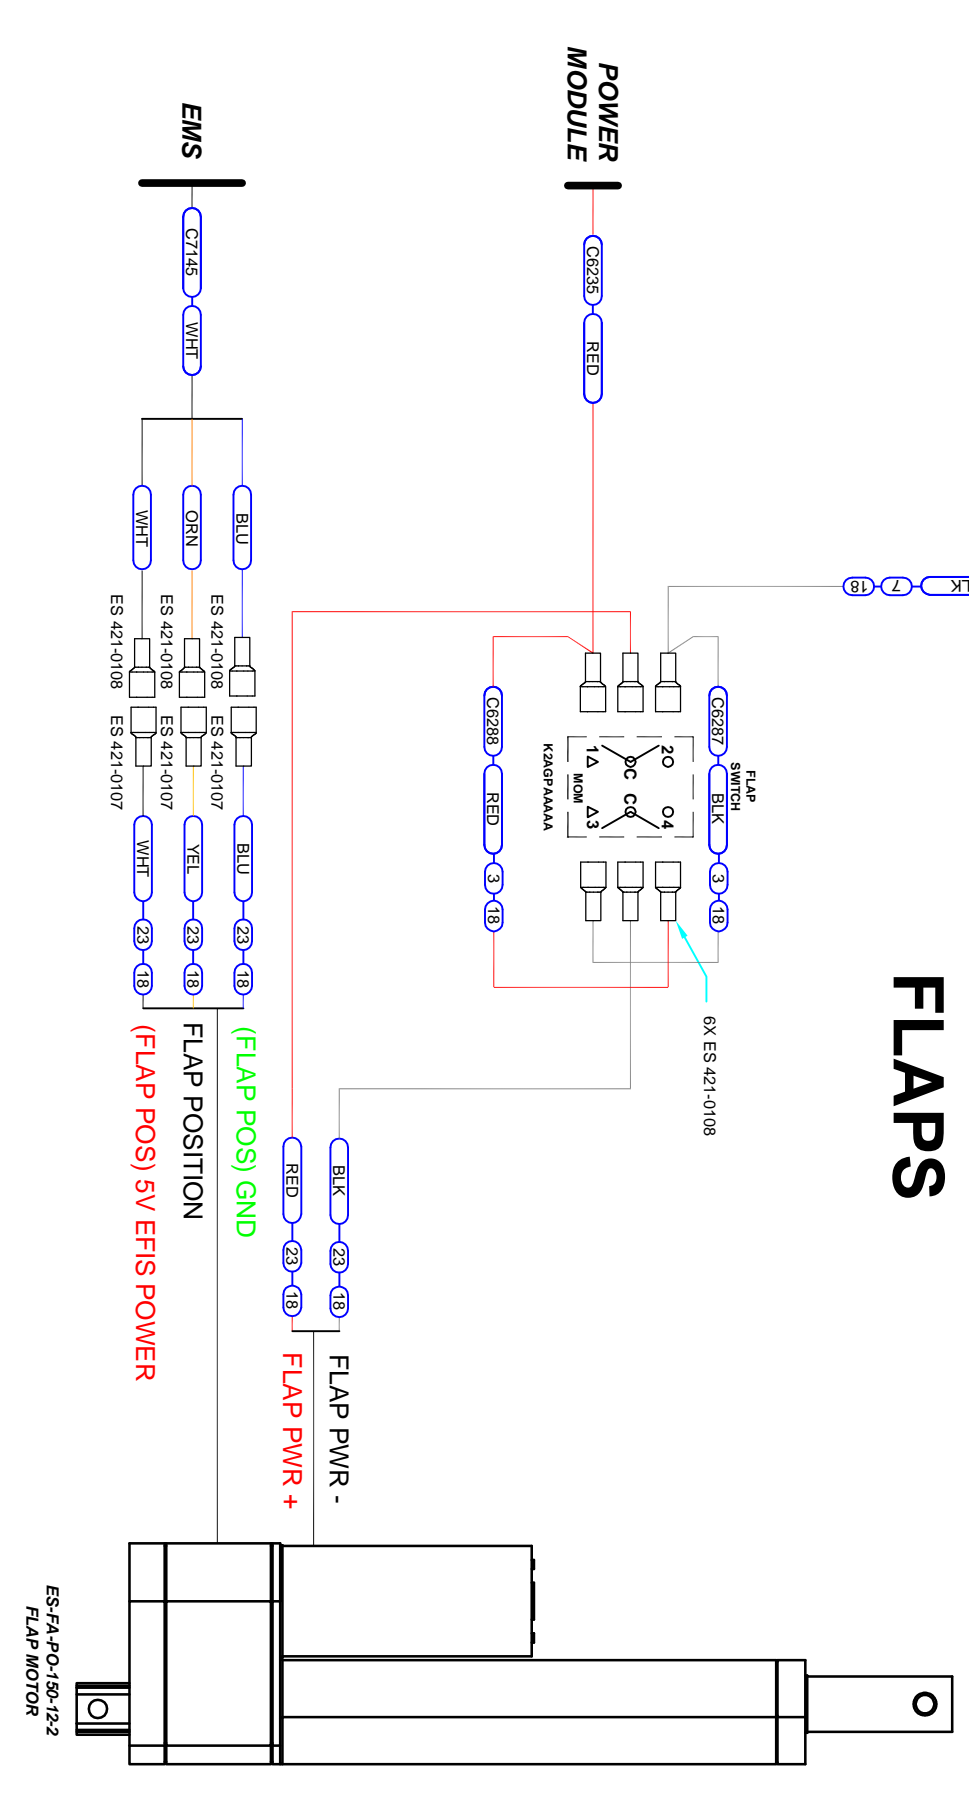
FLAPS

POWER MODULE

C6235

RED

EMS

C7145

WHT

BLU

ORN

WHT

ES 421-0108

ES 421-0108

ES 421-0108

ES 421-0107

ES 421-0107

ES 421-0107

BLU

YEL

WHT

23

18

23

18

23

18

(FLAP POS) GND

FLAP POSITION

(FLAP POS) 5V EFIS POWER

LK

7

18

C6287

BLK

3

18

FLAP SWITCH

2O

1Δ

OC

CO

O4

Δ3

MOM

K2AGPAAAAA

C6288

RED

3

18

6X ES 421-0108

BLK

23

18

RED

23

18

FLAP PWR -

FLAP PWR +

ES-FA-PO-150-12-2
FLAP MOTOR